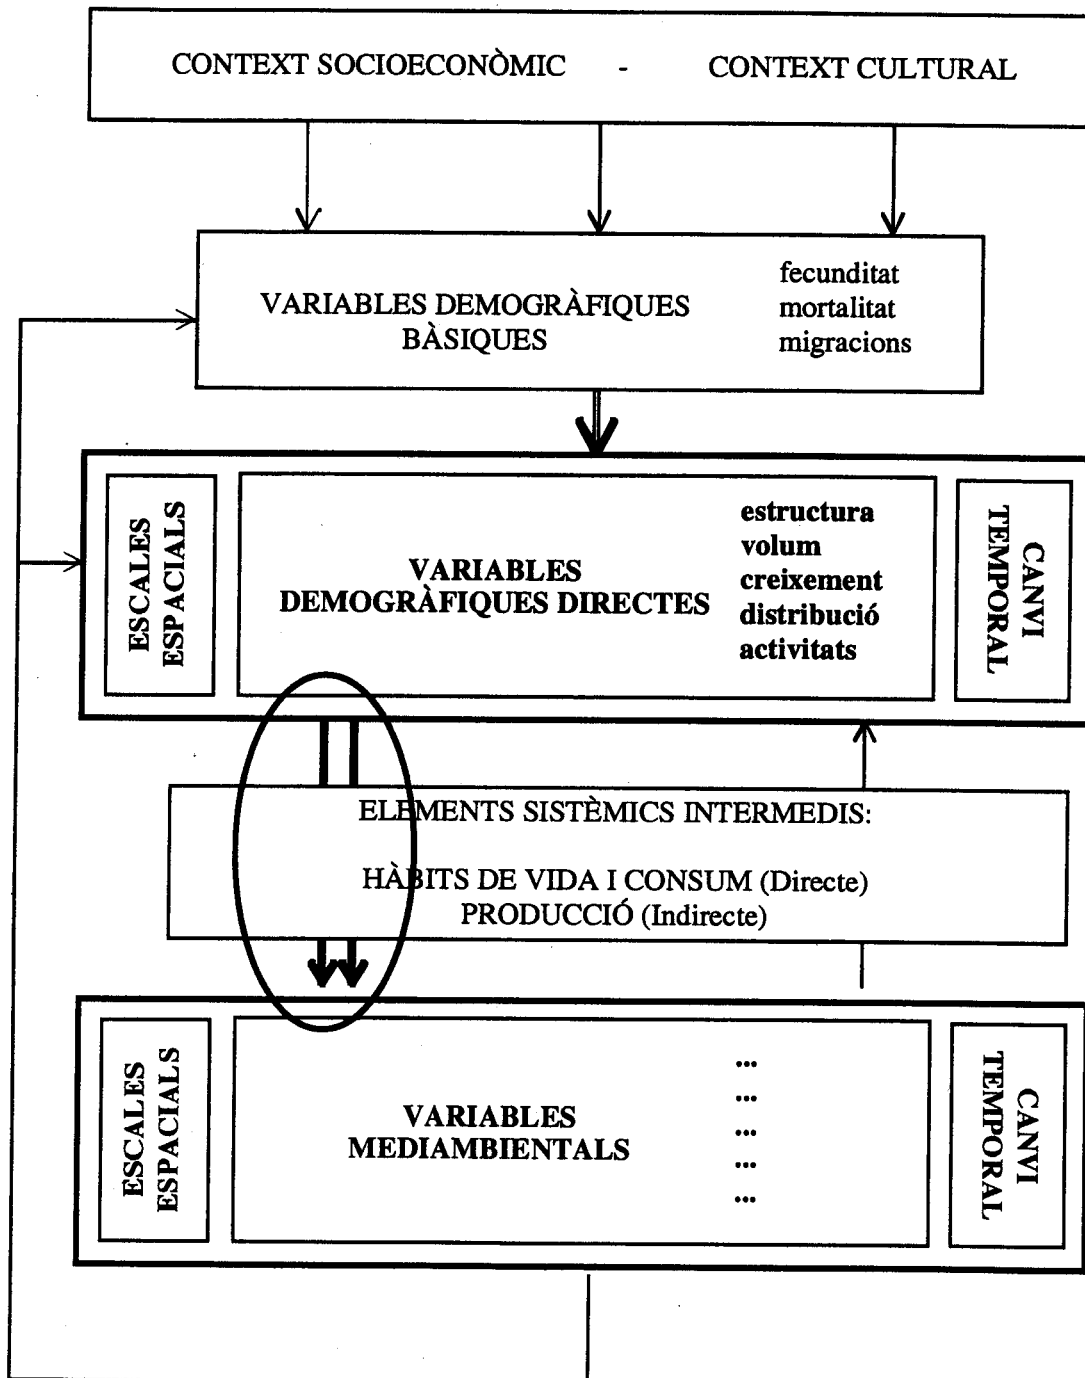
CONTEXT SOCIOECONÒMIC - CONTEXT CULTURAL

VARIABLES DEMOGRÀFIQUES BÀSIQUES

fecunditat
mortalitat
migracions

ESCALES ESPACIALS

VARIABLES DEMOGRÀFIQUES DIRECTES

estructura
volum
creixement
distribució
activitats

CANVI TEMPORAL

ELEMENTS SISTÈMICS INTERMEDIS:

HÀBITS DE VIDA I CONSUM (Directe)
PRODUCCIÓ (Indirecte)

ESCALES ESPACIALS

VARIABLES MEDIAMBIENTALS

...
...
...
...
...

CANVI TEMPORAL